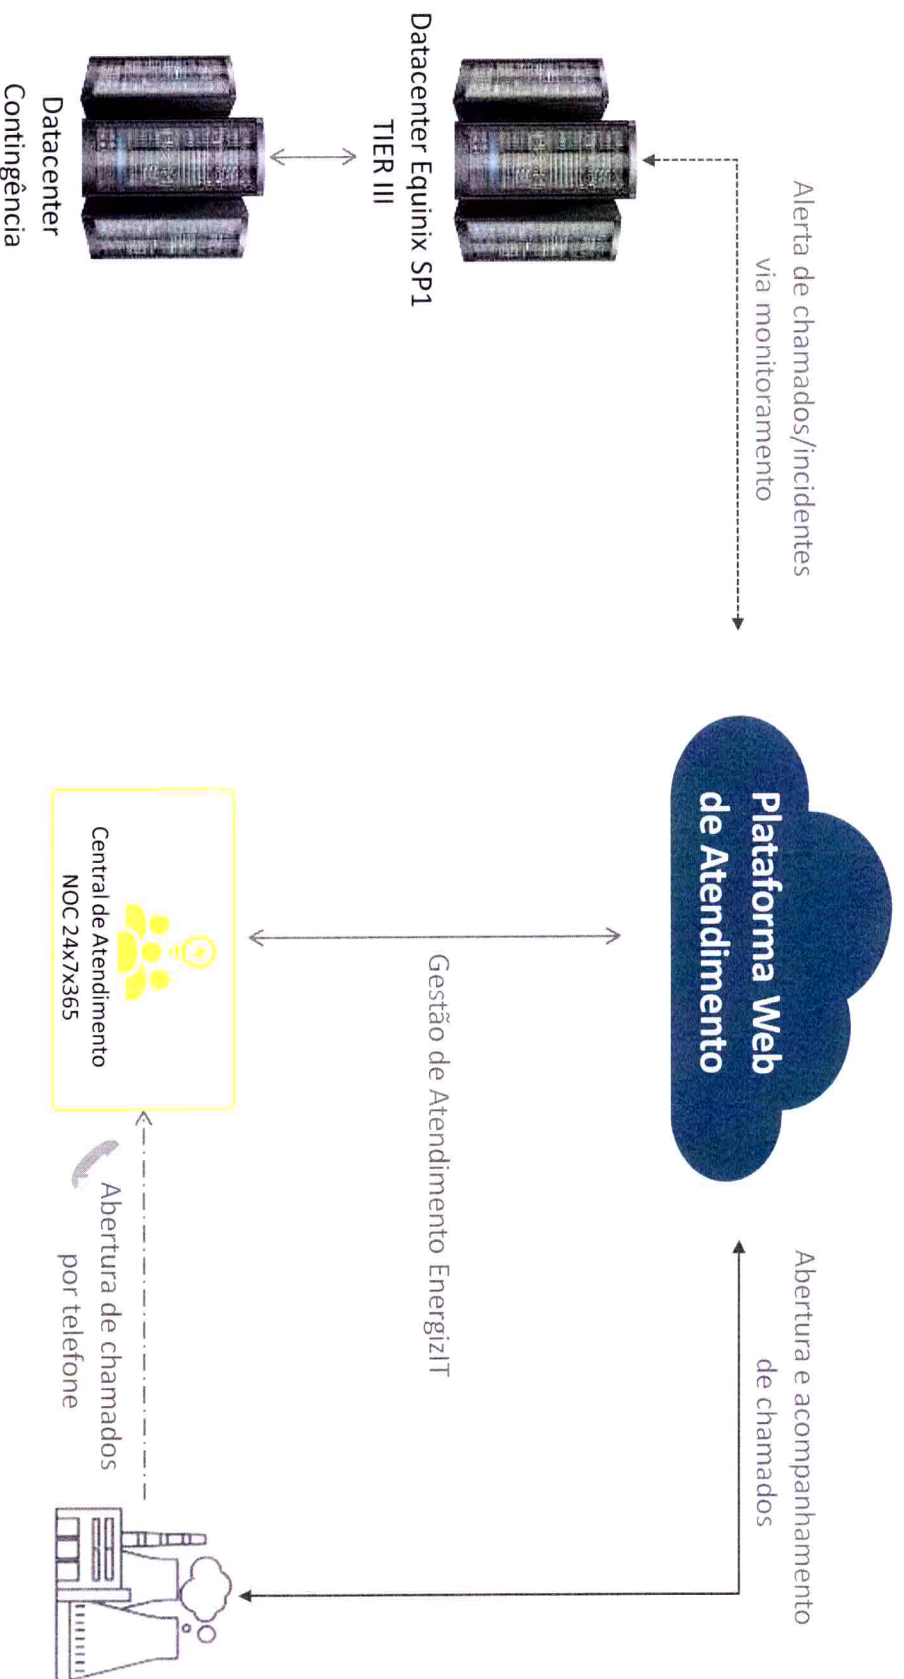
Alerta de chamados/incidentes via monitoramento

Plataforma Web de Atendimento

Abertura e acompanhamento de chamados

Datacenter Equinix SP1 TIER III

Datacenter Contingência

Gestão de Atendimento EnergizIT

Central de Atendimento NOC 24x7x365

Abertura de chamados por telefone